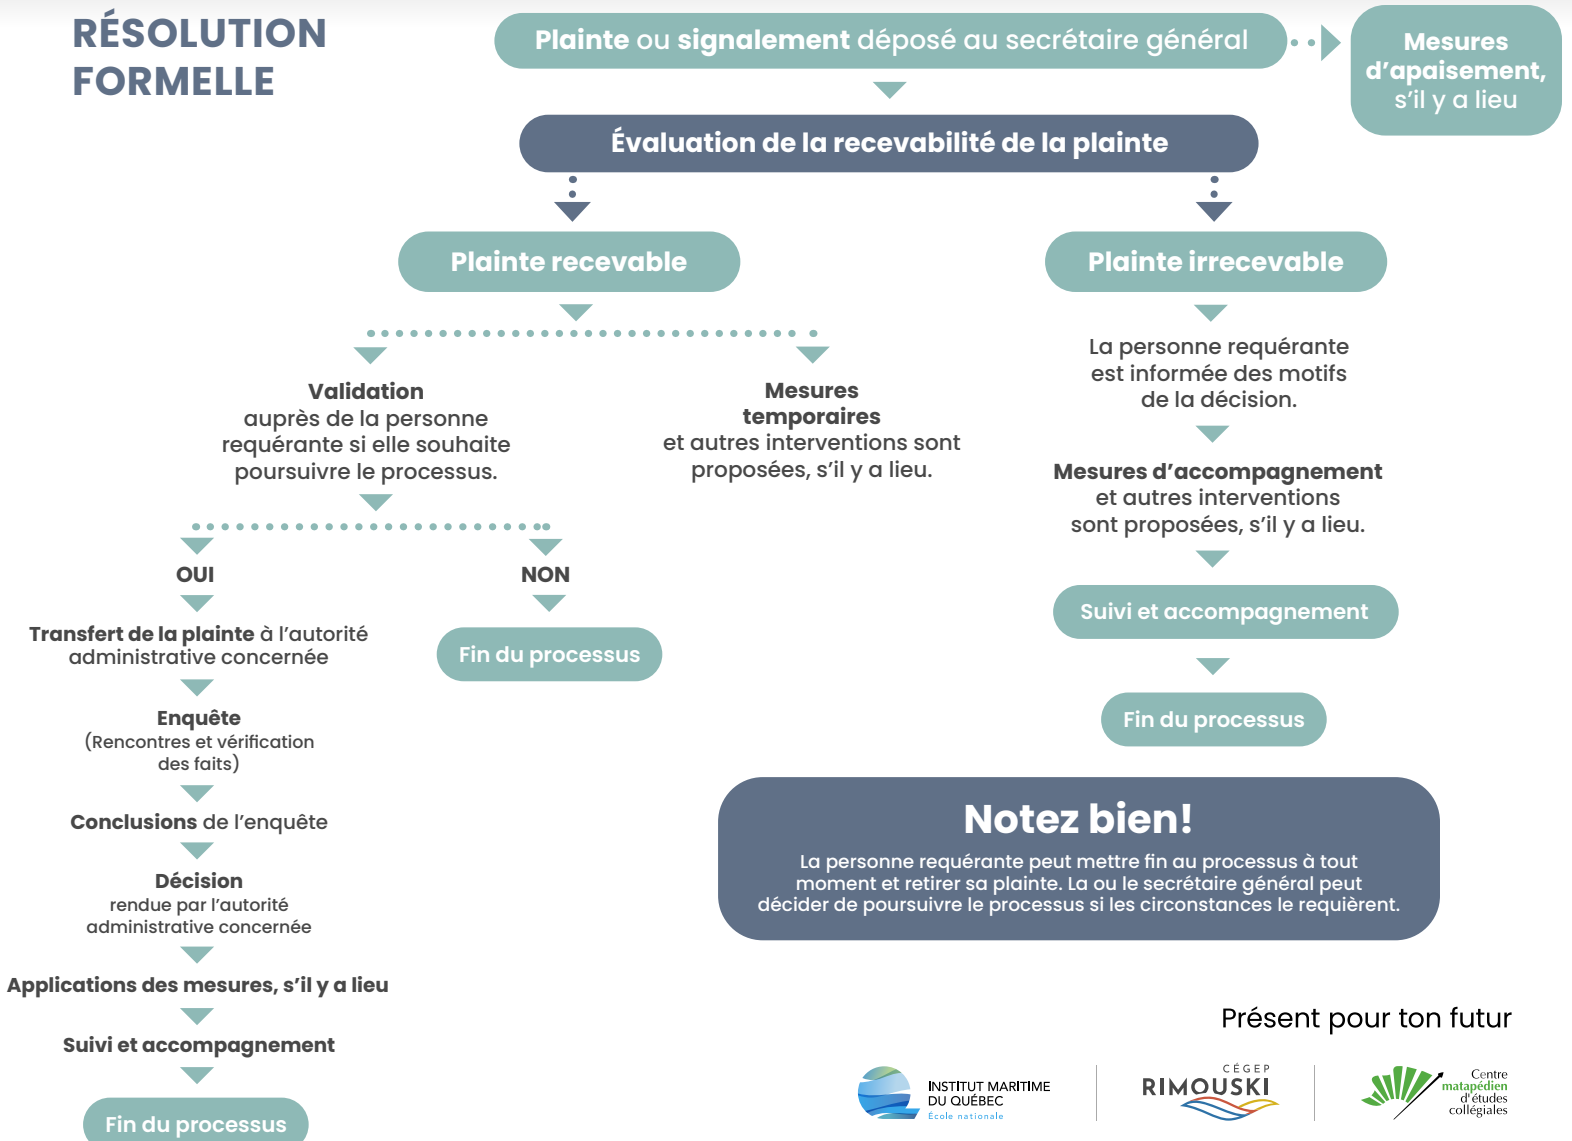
RÉSOLUTION FORMELLE

Plainte ou signalement déposé au secrétaire général

Mesures d'apaisement, s'il y a lieu

Évaluation de la recevabilité de la plainte

Plainte recevable

Plainte irrecevable

Validation auprès de la personne requérante si elle souhaite poursuivre le processus.

Mesures temporaires et autres interventions sont proposées, s'il y a lieu.

La personne requérante est informée des motifs de la décision.

Mesures d'accompagnement et autres interventions sont proposées, s'il y a lieu.

Suivi et accompagnement

Fin du processus

OUI

NON

Fin du processus

Transfert de la plainte à l'autorité administrative concernée

Enquête (Rencontres et vérification des faits)

Conclusions de l'enquête

Décision rendue par l'autorité administrative concernée

Applications des mesures, s'il y a lieu

Suivi et accompagnement

Fin du processus

Notez bien!

La personne requérante peut mettre fin au processus à tout moment et retirer sa plainte. La ou le secrétaire général peut décider de poursuivre le processus si les circonstances le requièrent.

Présent pour ton futur

INSTITUT MARITIME DU QUÉBEC École nationale

CÉGEP RIMOUSKI

Centre matapédien d'études collégiales